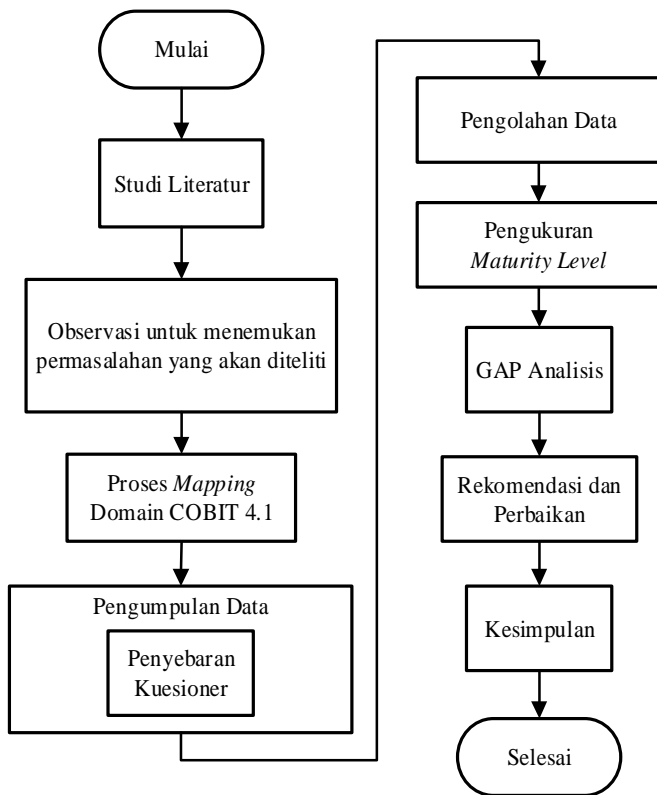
Mulai

Studi Literatur

Observasi untuk menemukan permasalahan yang akan diteliti

Proses *Mapping* Domain COBIT 4.1

Pengumpulan Data

Penyebaran Kuesioner

Pengolahan Data

Pengukuran *Maturity Level*

GAP Analisis

Rekomendasi dan Perbaikan

Kesimpulan

Selesai